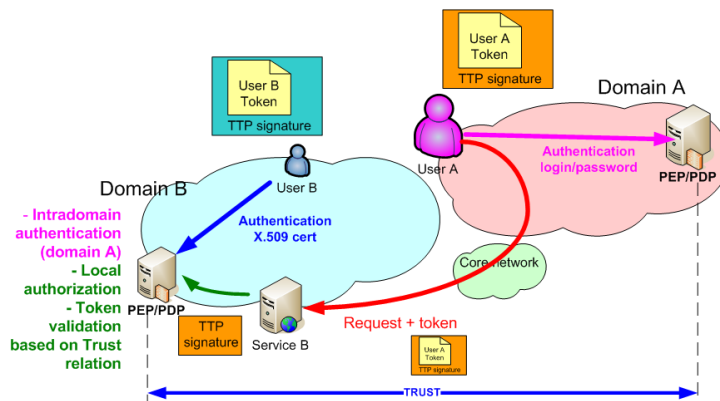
User A Token

TTP signature

Domain A

User B Token

TTP signature

User A

Authentication login/password

PEP/PDP

User B

Domain B

- Intradomain authentication (domain A)

- Local authorization

- Token validation based on Trust relation

Authentication X.509 cert

Core network

PEP/PDP

TTP signature

Service B

Request + token

User A Token

TTP signature

TRUST